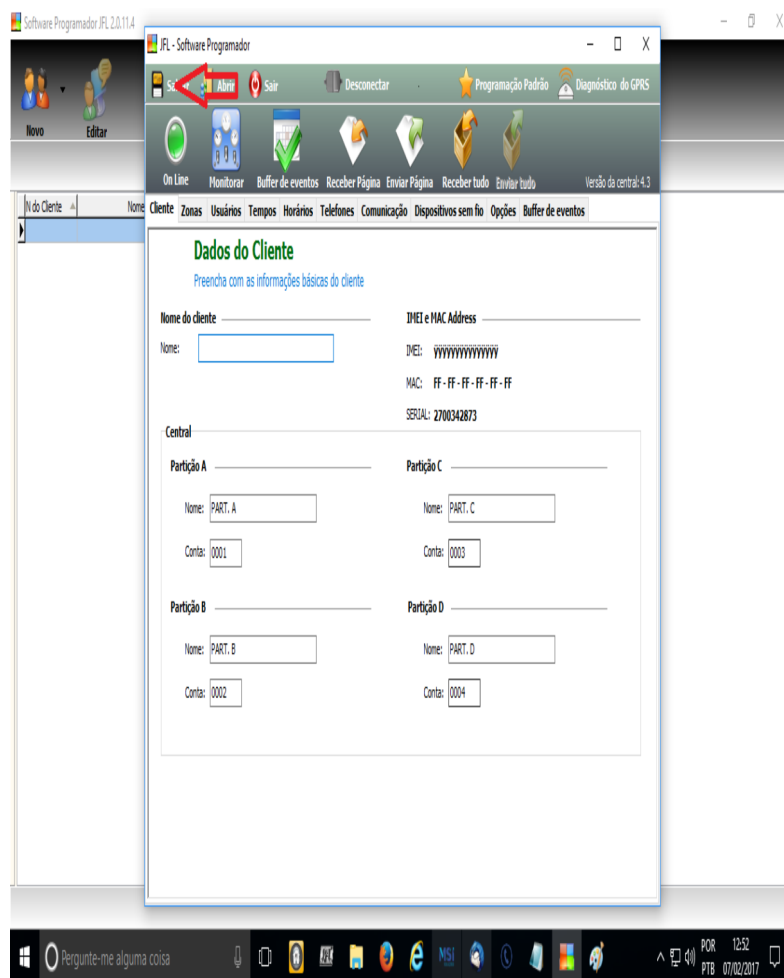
Software Programador JFL 2.0.11.4

JFL - Software Programador

Salvar  Abrir  Sair  Desconectar  Programação Padrão  Diagnóstico do GPRS

On Line  Monitorar  Buffer de eventos  Receber Página  Enviar Página  Receber tudo  Enviar tudo  Versão da central: 4.3

Novo  Editar

N do Cliente  Nome

Cliente  Zonas  Usuários  Tempos  Horários  Telefones  Comunicação  Dispositivos sem fio  Opções  Buffer de eventos

Dados do Cliente

Preencha com as informações básicas do cliente

Nome do cliente

Nome:

IMEI e MAC Address

IMEI: yyyyyyyyyyyyyyy

MAC: FF - FF - FF - FF - FF - FF

SERIAL: 2700342873

Central

Partição A

Nome: PART. A

Conta: 0001

Partição C

Nome: PART. C

Conta: 0003

Partição B

Nome: PART. B

Conta: 0002

Partição D

Nome: PART. D

Conta: 0004

Pergunte-me alguma coisa

POR PTB 12:52 07/02/2017